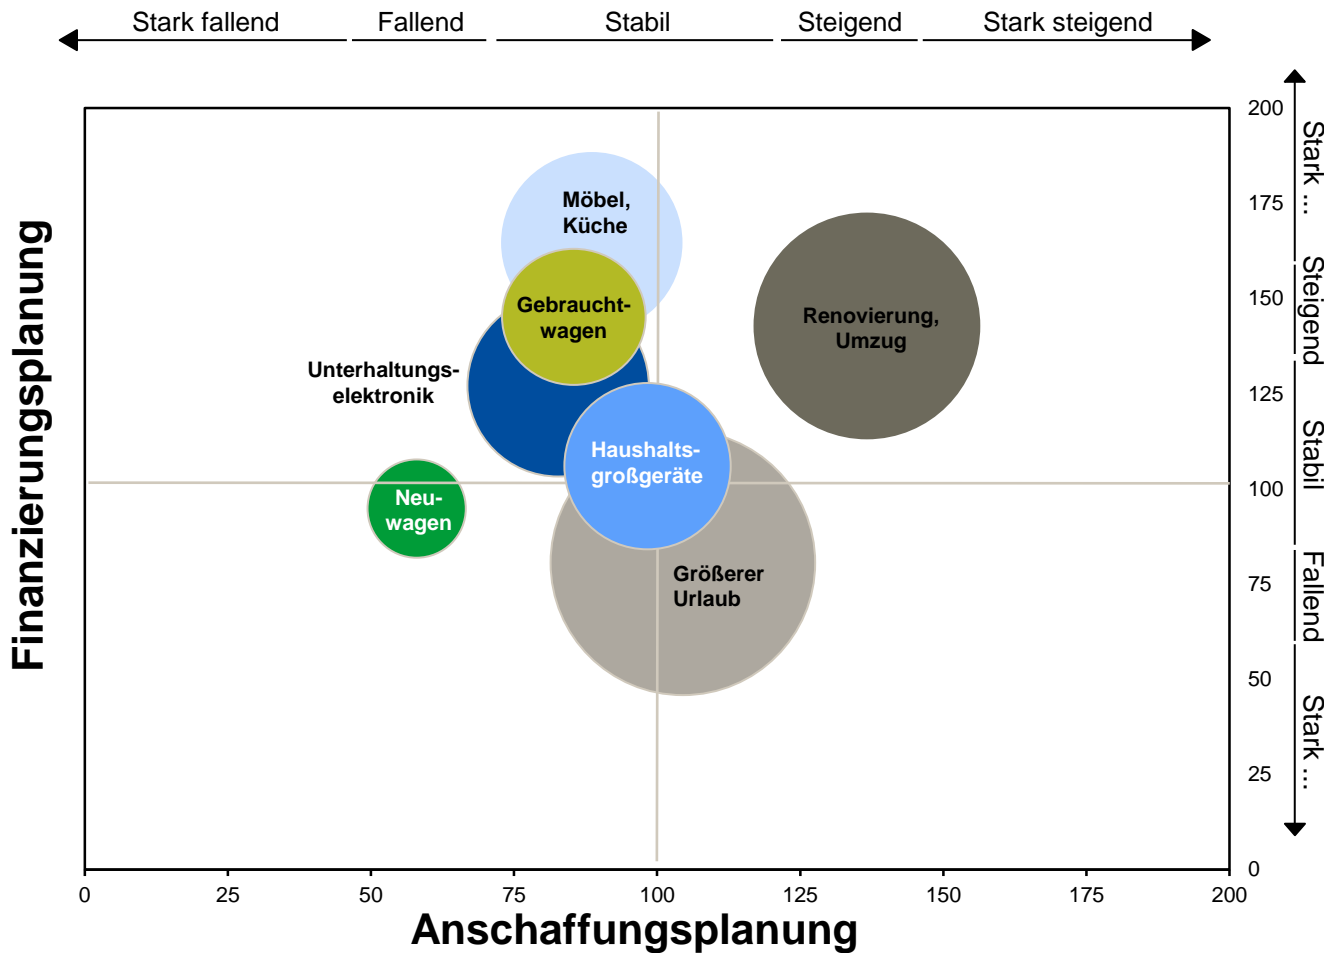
Stark fallend
Fallend
Stabil
Steigend
Stark steigend

Finanzierungsplanung

Möbel, Küche
Gebrauchtwagen
Unterhaltungselektronik
Renovierung, Umzug
Haushaltsgroßgeräte
Neuwagen
Größerer Urlaub

200
175
150
125
100
75
50
25
0

Stark ...
Steigend
Stabil
Fallend
Stark ...

0
25
50
75
100
125
150
175
200

Anschaffungsplanung